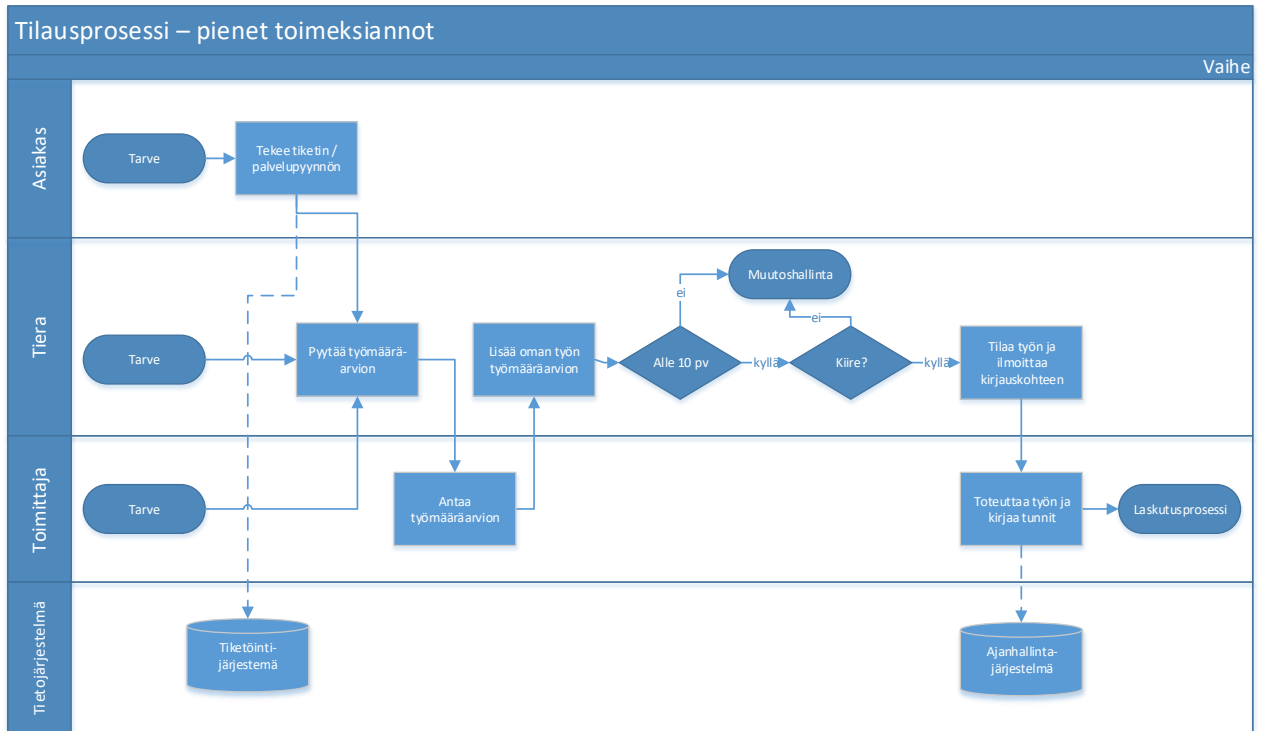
Tilausprosessi – pienet toimeksiannot

Vaihe

Asiakas

Tarve

Tekee tiketin / palvelupyynnön

Tiera

Tarve

Pyytää työmääräarvion

Lisää oman työn työmääräarvion

Alle 10 pv

kyllä

Kiire?

kyllä

ei

Muutoshallinta

ei

Tilaa työn ja ilmoittaa kirjauskohteen

Toimittaja

Tarve

Antaa työmääräarvion

Toteuttaa työn ja kirjaa tunnit

Laskutusprosessi

Tietojärjestelmä

Tiketöintijärjestemä

Ajanhallintajärjestelmä